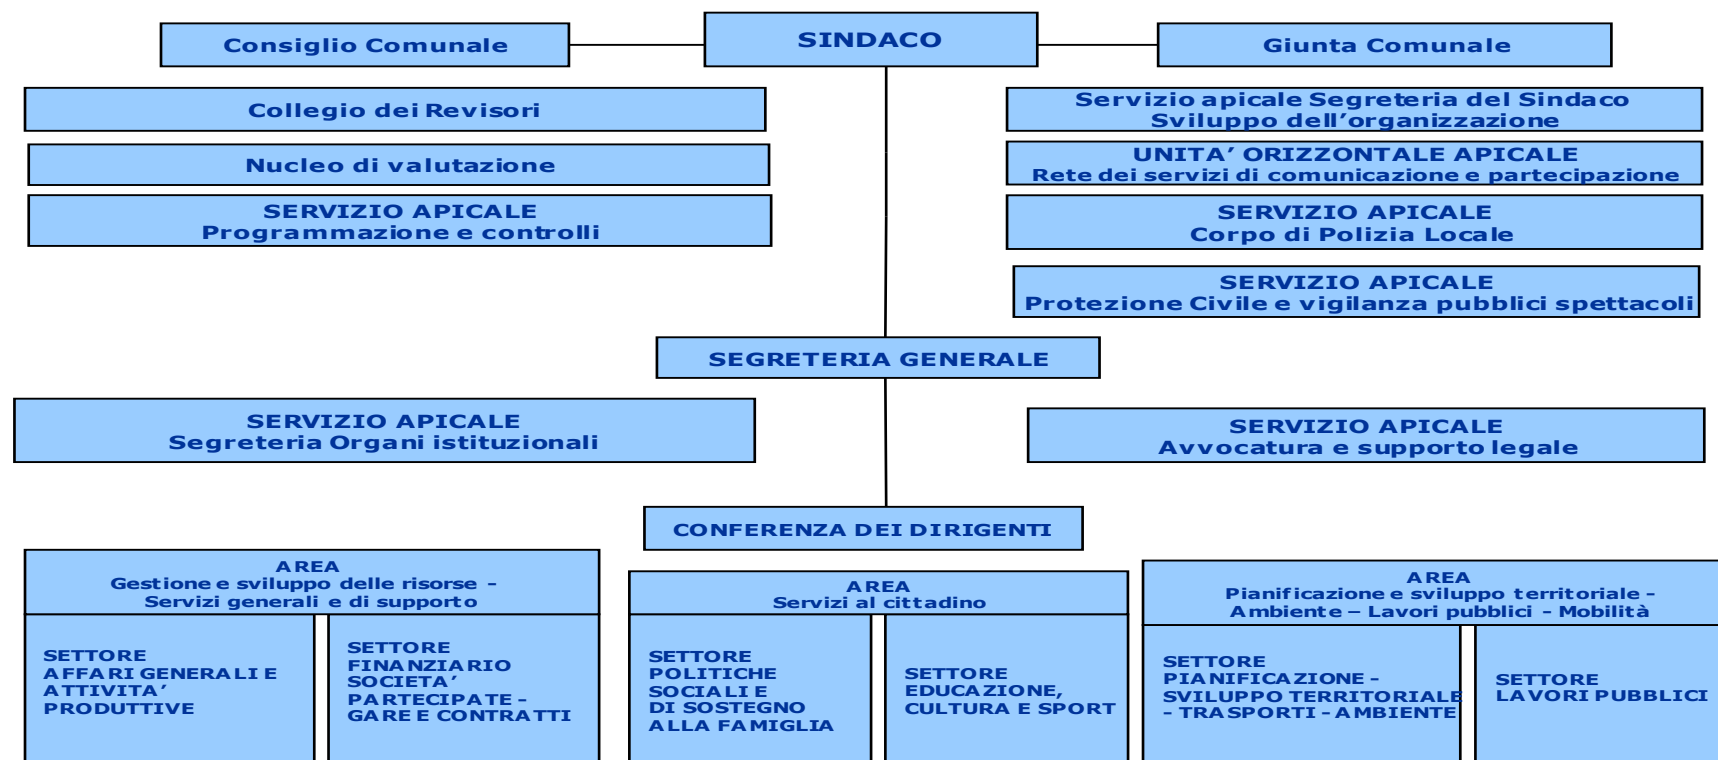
Consiglio Comunale

SINDACO

Giunta Comunale

Collegio dei Revisori

Nucleo di valutazione

SERVIZIO APICALE
Programmazione e controlli

Servizio apicale Segreteria del Sindaco
Sviluppo dell'organizzazione

UNITA' ORIZZONTALE APICALE
Rete dei servizi di comunicazione e partecipazione

SERVIZIO APICALE
Corpo di Polizia Locale

SERVIZIO APICALE
Protezione Civile e vigilanza pubblici spettacoli

SEGRETERIA GENERALE

SERVIZIO APICALE
Segreteria Organi istituzionali

SERVIZIO APICALE
Avvocatura e supporto legale

CONFERENZA DEI DIRIGENTI

AREA
Gestione e sviluppo delle risorse -
Servizi generali e di supporto

SETTORE
AFFARI GENERALI E
ATTIVITA'
PRODUTTIVE

SETTORE
FINANZIARIO
SOCIETA'
PARTECIPATE -
GARE E CONTRATTI

AREA
Servizi al cittadino

SETTORE
POLITICHE
SOCIALI E
DI SOSTEGNO
ALLA FAMIGLIA

SETTORE
EDUCAZIONE,
CULTURA E SPORT

AREA
Pianificazione e sviluppo territoriale -
Ambiente – Lavori pubblici - Mobilità

SETTORE
PIANIFICAZIONE -
SVILUPPO TERRITORIALE
- TRASPORTI - AMBIENTE

SETTORE
LAVORI PUBBLICI